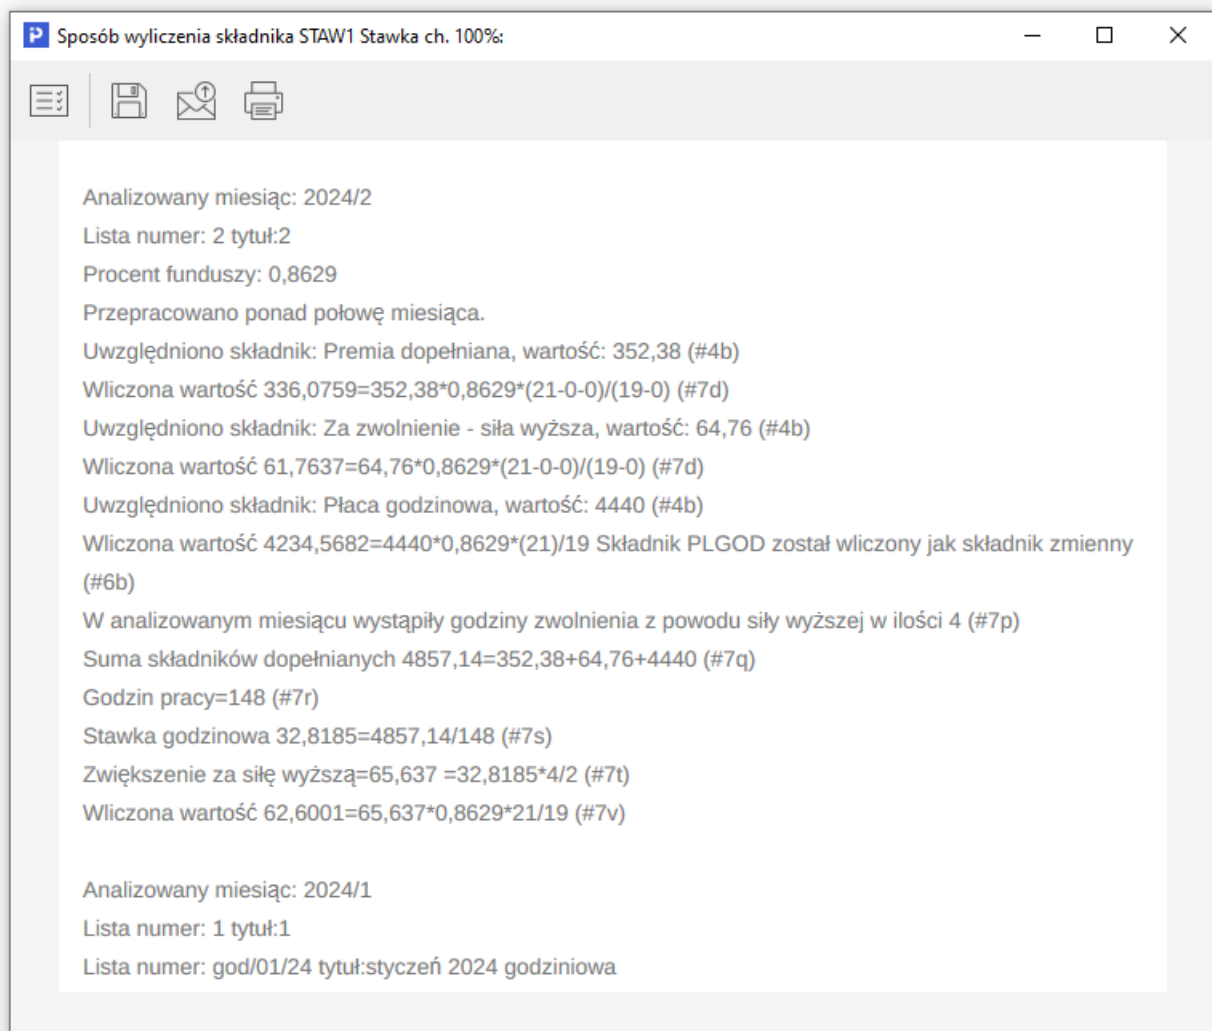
Sposób wyliczenia składnika STAW1 Stawka ch. 100%:

Analizowany miesiąc: 2024/2
Lista numer: 2 tytuł:2
Procent funduszy: 0,8629
Przepracowano ponad połowę miesiąca.
Uwzględniono składnik: Premia dopełniana, wartość: 352,38 (#4b)
Wliczona wartość 336,0759=352,38*0,8629*(21-0-0)/(19-0) (#7d)
Uwzględniono składnik: Za zwolnienie - siła wyższa, wartość: 64,76 (#4b)
Wliczona wartość 61,7637=64,76*0,8629*(21-0-0)/(19-0) (#7d)
Uwzględniono składnik: Płaca godzinowa, wartość: 4440 (#4b)
Wliczona wartość 4234,5682=4440*0,8629*(21)/19 Składnik PLGOD został wliczony jak składnik zmienny (#6b)
W analizowanym miesiącu wystąpiły godziny zwolnienia z powodu siły wyższej w ilości 4 (#7p)
Suma składników dopełnianych 4857,14=352,38+64,76+4440 (#7q)
Godzin pracy=148 (#7r)
Stawka godzinowa 32,8185=4857,14/148 (#7s)
Zwiększenie za siłę wyższą=65,637 =32,8185*4/2 (#7t)
Wliczona wartość 62,6001=65,637*0,8629*21/19 (#7v)

Analizowany miesiąc: 2024/1
Lista numer: 1 tytuł:1
Lista numer: god/01/24 tytuł:styczeń 2024 godziniowa